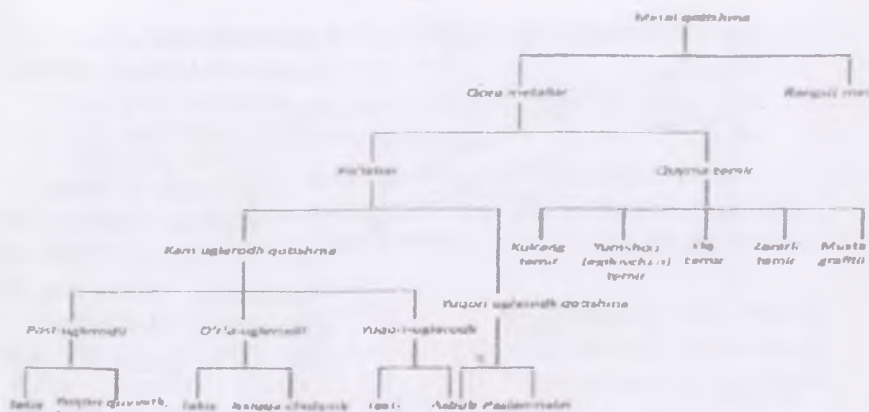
Metal qotishma

Qora metallar

Rangli me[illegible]

Po'latlar

Quyma temir

Kam uglerodli qotishma

Kulrang temir

Yumshoq (egiluvchan) temir

Oq temir

Zanrli temir

Musta grafitli

Yuqori uglerodli qotishma

Past uglerodli

O'rta uglerodli

Yuqori uglerodli

Tekis

Yuqori quvvatli

Tekis

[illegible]

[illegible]

Asbob

Paslanmas